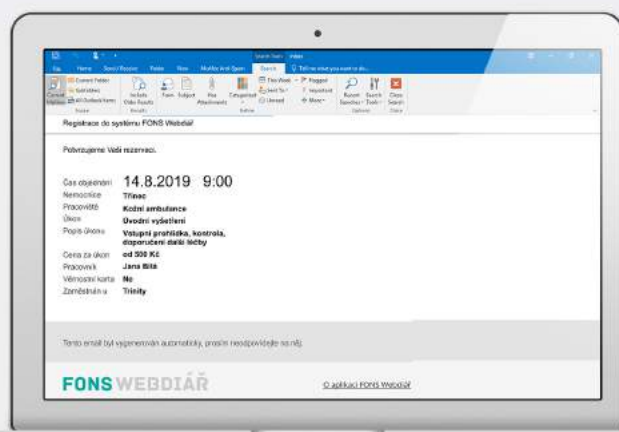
Registrace do systému FONS Webdiář

Potvrzujeme Vaši rezervaci.

| | |
|---|---|
| Čas objednání | 14.8.2019 9:00 |
| Nemocnice | Třinec |
| Pracoviště | Kožní ambulance |
| Úkon | Úvodní vyšetření |
| Popis úkonu | Vstupní prohlídka, kontrola, doporučení další léčby |
| Cena za úkon | od 500 Kč |
| Pracovník | Jana Bílá |
| Věrnostní karta | Ne |
| Zaměstnán u | Trinity |

Tento email byl vygenerován automaticky, prosím neodpovídejte na něj.

FONS WEBDIÁŘ

O aplikaci FONS Webdiář